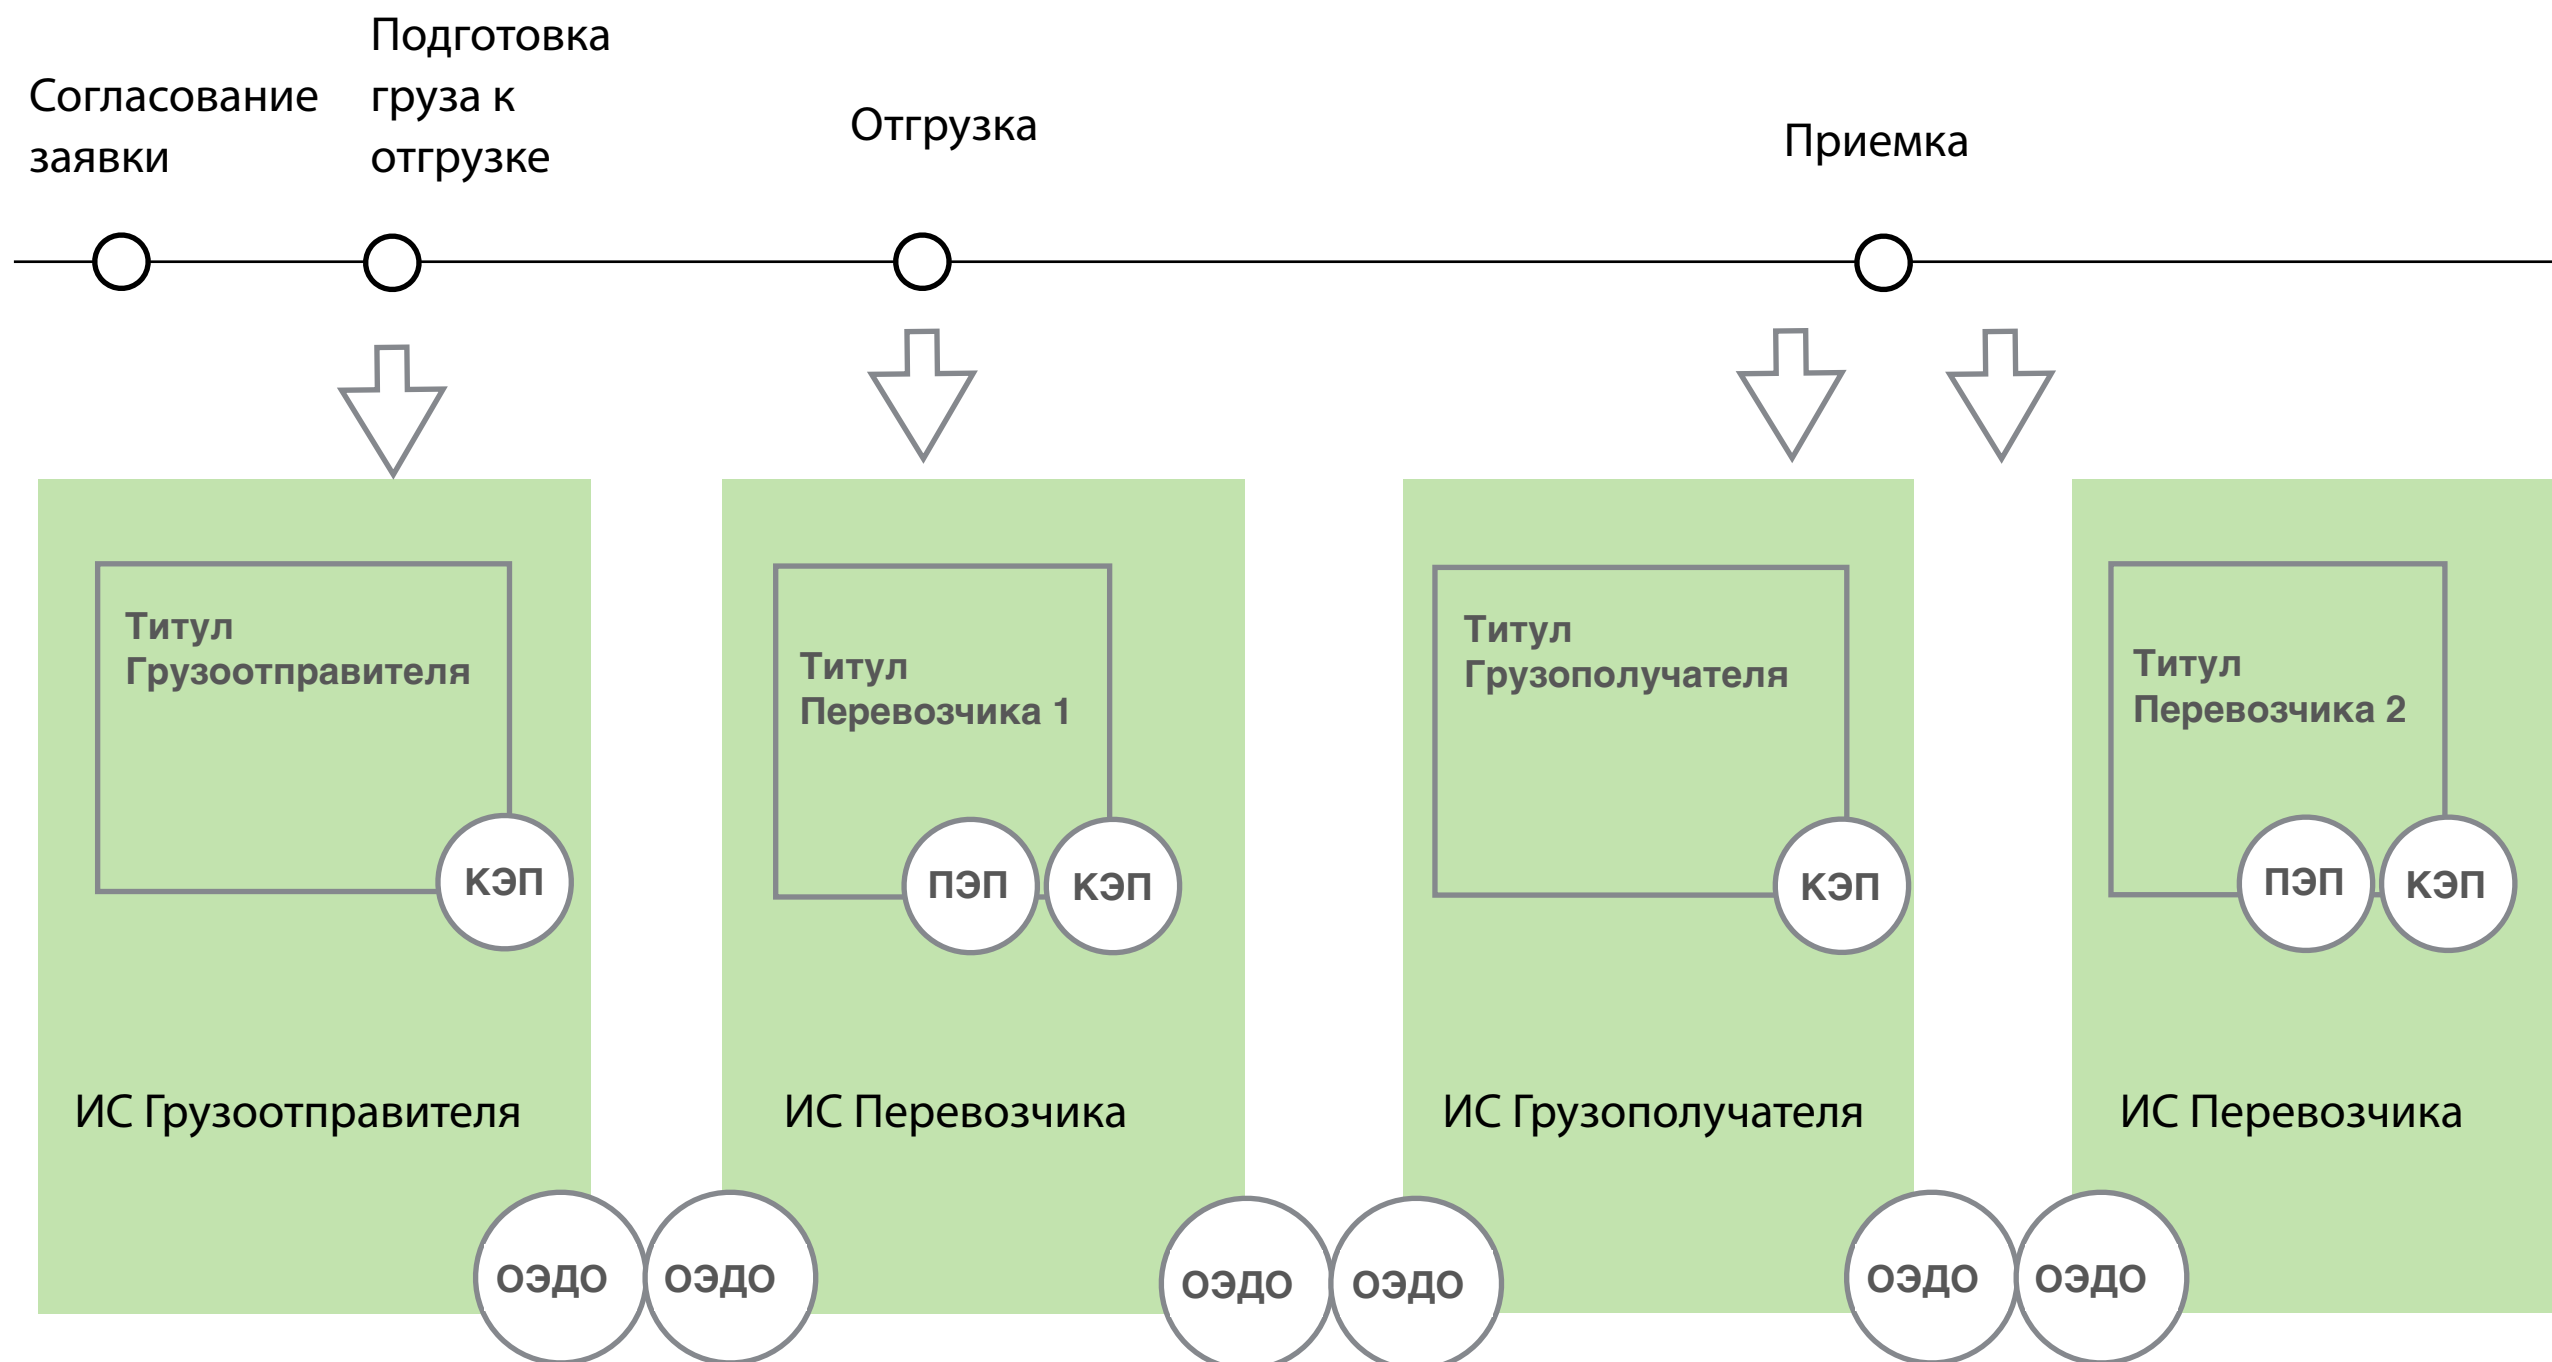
Согласование заявки

Подготовка груза к отгрузке

Отгрузка

Приемка

Титул Грузоотправителя

КЭП

ИС Грузоотправителя

Титул Перевозчика 1

ПЭП

КЭП

ИС Перевозчика

Титул Грузополучателя

КЭП

ИС Грузополучателя

Титул Перевозчика 2

ПЭП

КЭП

ИС Перевозчика

ОЭДО

ОЭДО

ОЭДО

ОЭДО

ОЭДО

ОЭДО